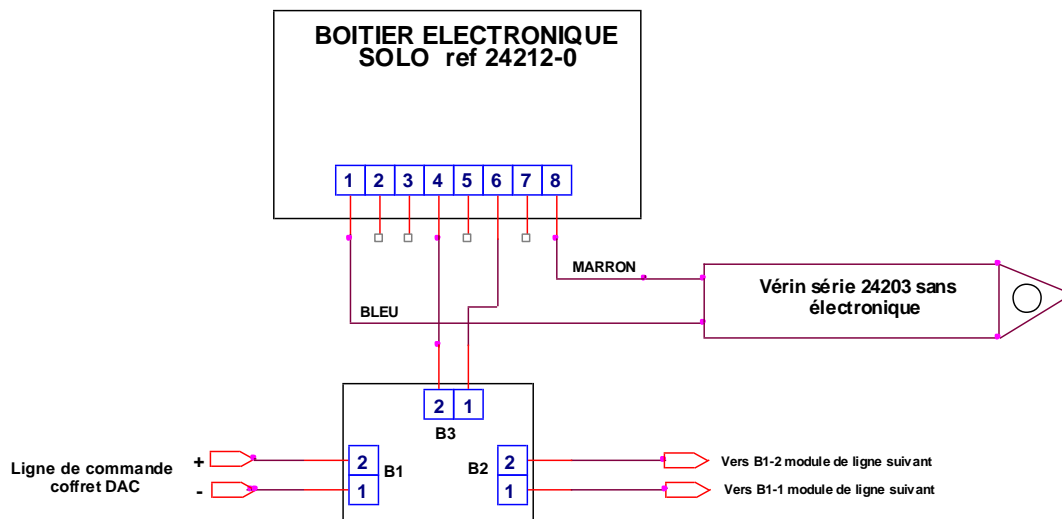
BOITIER ELECTRONIQUE
SOLO ref 24212-0

1 2 3 4 5 6 7 8

MARRON

Vérin série 24203 sans électronique

BLEU

2 1
B3

Ligne de commande coffret DAC

+
-

2
1
B1

B2
2
1

Vers B1-2 module de ligne suivant
Vers B1-1 module de ligne suivant